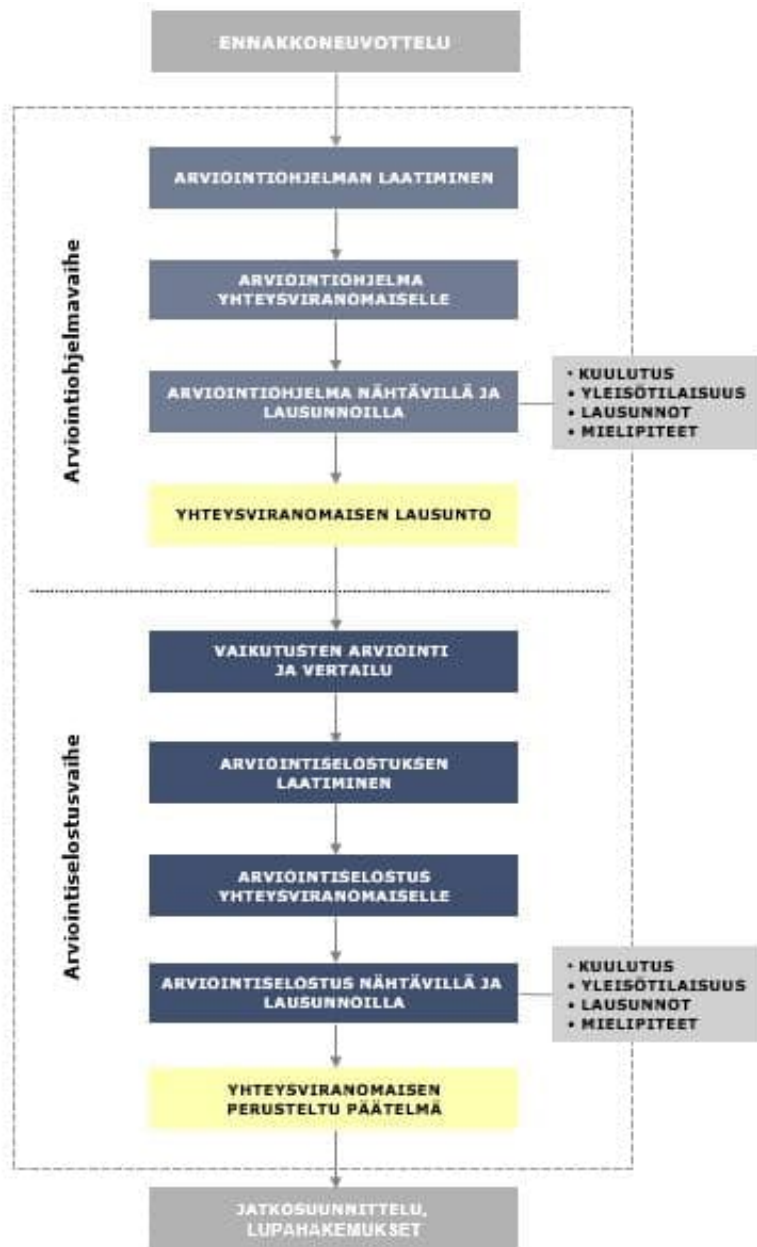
ENNAKKONEUVOTTELU

Arviointiohjelmavaihe

ARVIOINTIOHJELMAN LAATIMINEN

ARVIOINTIOHJELMA YHTEYSVIRANOMAISELLE

ARVIOINTIOHJELMA NÄHTÄVILLÄ JA LAUSUNNOILLA

• KUULUTUS
• YLEISÖTILAISUUS
• LAUSUNNOT
• MIELIPITEET

YHTEYSVIRANOMAISEN LAUSUNTO

Arviointiselostusvaihe

VAIKUTUSTEN ARVIOINTI JA VERTAILU

ARVIOINTISELOSTUKSEN LAATIMINEN

ARVIOINTISELOSTUS YHTEYSVIRANOMAISELLE

ARVIOINTISELOSTUS NÄHTÄVILLÄ JA LAUSUNNOILLA

• KUULUTUS
• YLEISÖTILAISUUS
• LAUSUNNOT
• MIELIPITEET

YHTEYSVIRANOMAISEN PERUSTELTU PÄÄTELMÄ

JATKOSUUNNITTELU, LUPAHAKEMUKSET